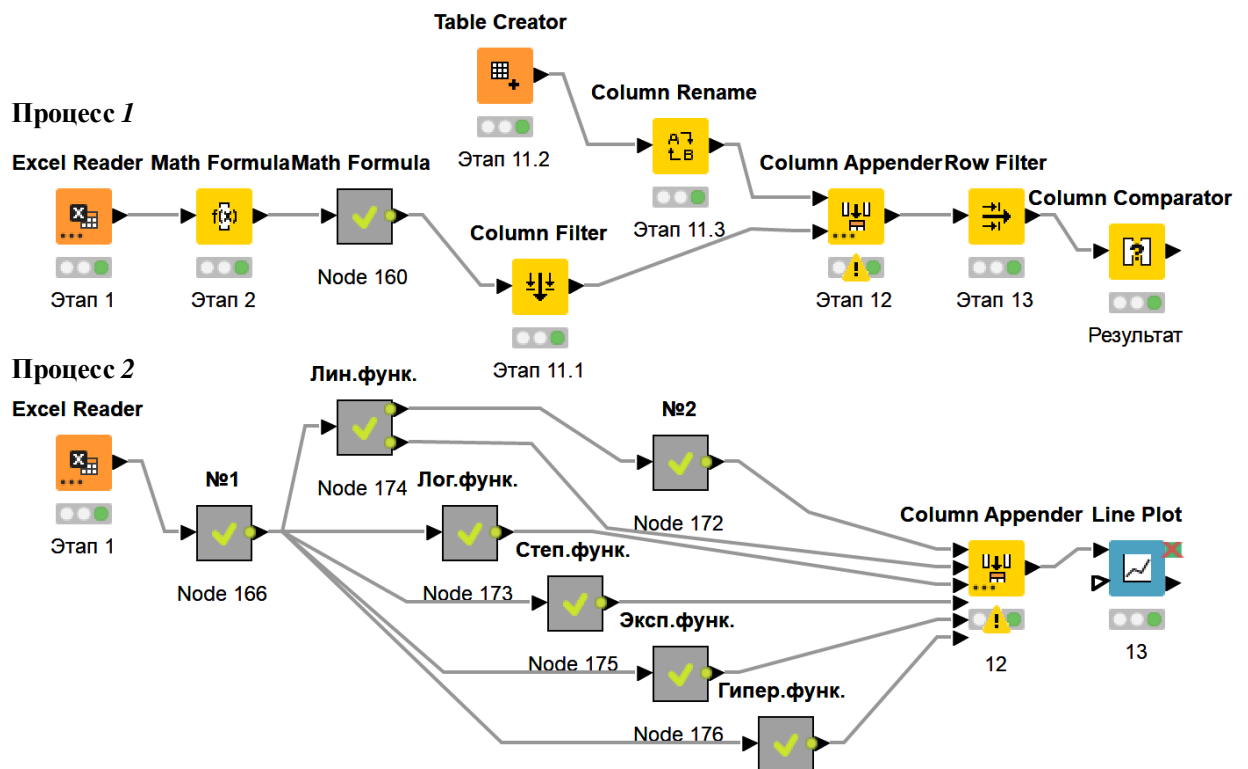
Table Creator

Column Rename

Процесс 1

Excel Reader Math Formula Math Formula

Этап 11.2

Column Appender Row Filter

Column Comparator

Этап 11.3

Column Filter

Этап 1 Этап 2 Node 160

Этап 12 Этап 13

Результат

Этап 11.1

Процесс 2

Лин.функ.

Excel Reader

№2

№1

Этап 1

Node 174 Лог.функ.

Node 172

Column Appender Line Plot

Степ.функ.

Node 166

Node 173

Эксп.функ.

Node 175

12

13

Гипер.функ.

Node 176